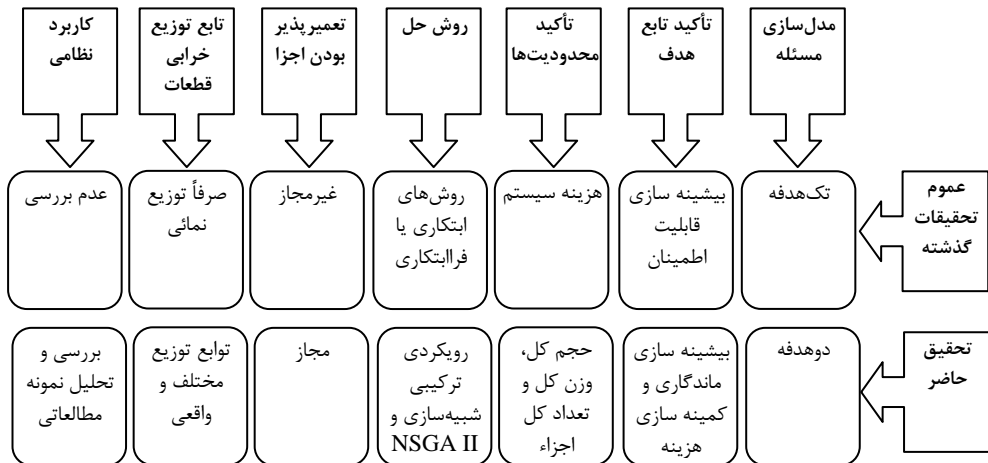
مدل‌سازی مسئله

تأکید تابع هدف

تأکید محدودیت‌ها

روش حل

تعمیرپذیر بودن اجزا

تابع توزیع خرابی قطعات

کاربرد نظامی

عموم تحقیقات گذشته

تک‌هدفه

بیشینه سازی قابلیت اطمینان

هزینه سیستم

روش‌های ابتکاری یا فراابتکاری

غیرمجاز

صرفاً توزیع نمائی

عدم بررسی

تحقیق حاضر

دوهدفه

بیشینه سازی ماندگاری و کمینه سازی هزینه

حجم کل، وزن کل و تعداد کل اجزاء

رویکردی ترکیبی شبیه‌سازی و NSGA II

مجاز

توابع توزیع مختلف و واقعی

بررسی و تحلیل نمونه مطالعاتی